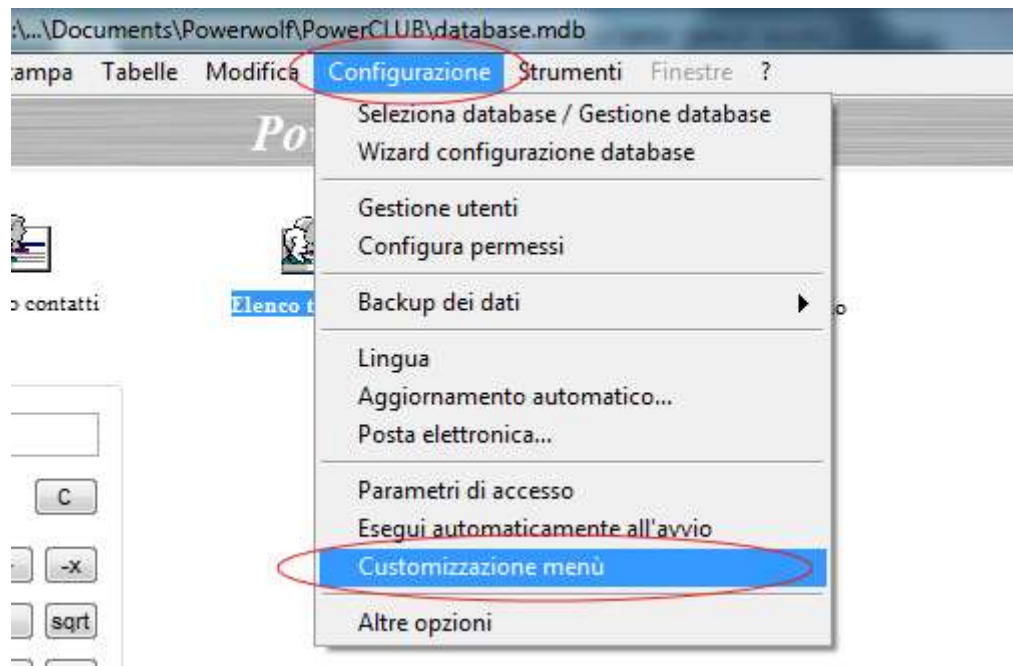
:\...\Documents\Powerwolf\PowerCLUB\database.mdb

tampa Tabelle Modifica Configurazione Strumenti Finestre ?

Po

contatti

Elenco t

o

Seleziona database / Gestione database
Wizard configurazione database

Gestione utenti
Configura permessi

Backup dei dati

Lingua
Aggiornamento automatico...
Posta elettronica...

Parametri di accesso
Esegui automaticamente all'avvio
Customizzazione menù

Altre opzioni

C

-x

sqrt